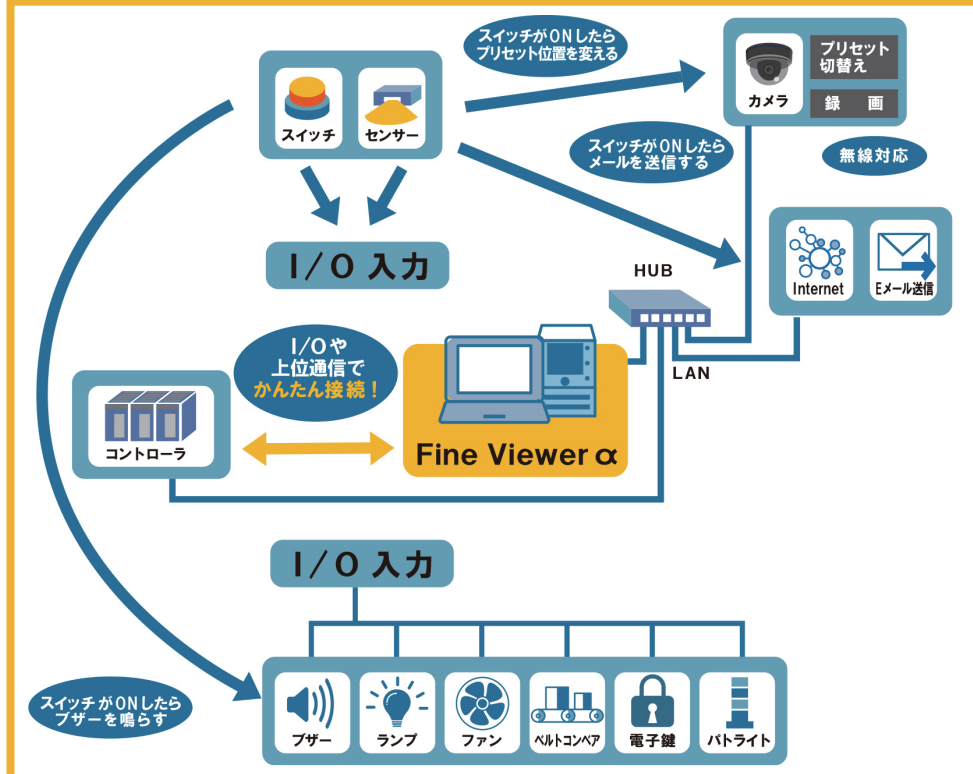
スイッチがONしたら
プリセット位置を変える

スイッチ
センサー

カメラ
プリセット切替え
録　画

スイッチがONしたら
メールを送信する

無線対応

I/O 入力

HUB

Internet
Eメール送信

I/Oや
上位通信で
かんたん接続！

LAN

コントローラ

Fine Viewer α

I/O 入力

スイッチがONしたら
ブザーを鳴らす

ブザー
ランプ
ファン
ベルトコンベア
電子鍵
パトライト